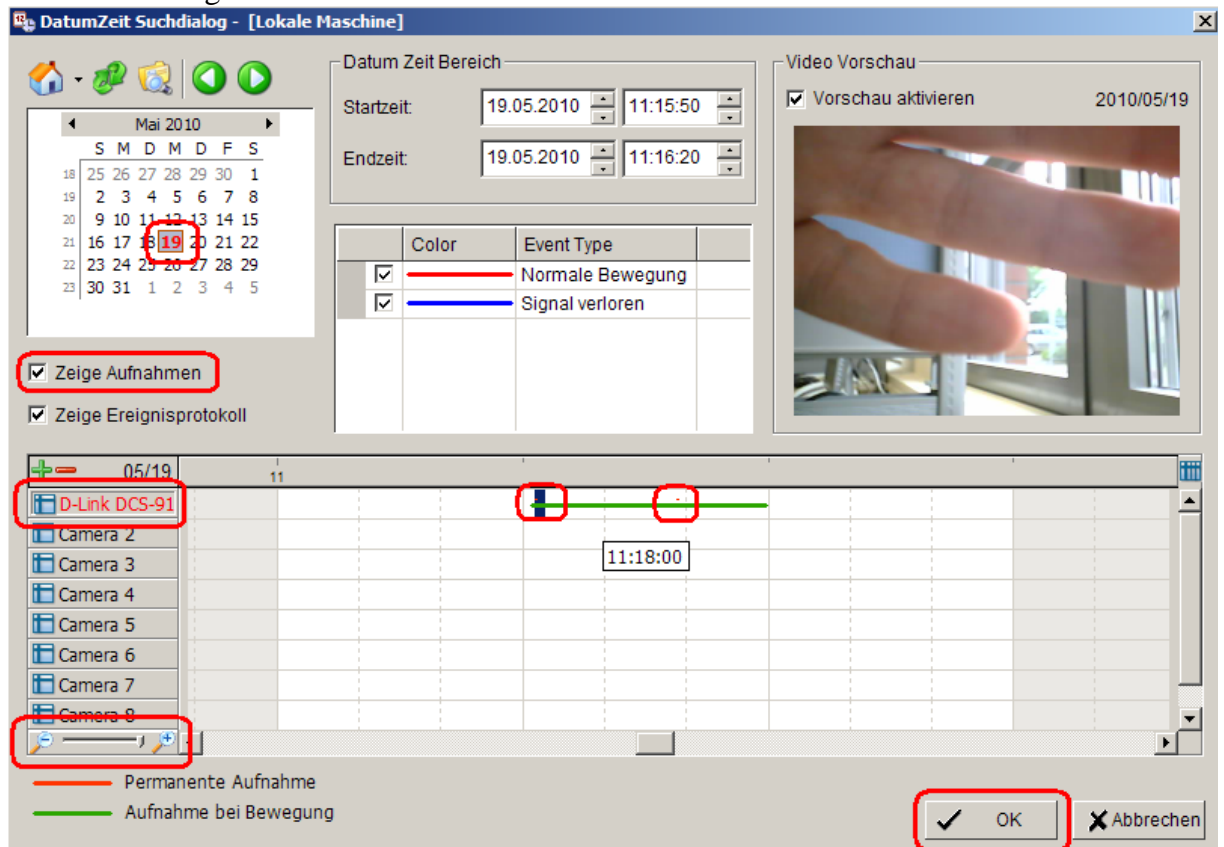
DatumZeit Suchdialog - [Lokale Maschine]

Mai 2010

| | S | M | D | M | D | F | S |
|---|---|---|---|---|---|---|---|
| 18 | 25 | 26 | 27 | 28 | 29 | 30 | 1 |
| 19 | 2 | 3 | 4 | 5 | 6 | 7 | 8 |
| 20 | 9 | 10 | 11 | 12 | 13 | 14 | 15 |
| 21 | 16 | 17 | 18 | 19 | 20 | 21 | 22 |
| 22 | 23 | 24 | 25 | 26 | 27 | 28 | 29 |
| 23 | 30 | 31 | 1 | 2 | 3 | 4 | 5 |

Zeige Aufnahmen

Zeige Ereignisprotokoll

Datum Zeit Bereich

Startzeit: 19.05.2010 11:15:50

Endzeit: 19.05.2010 11:16:20

| | Color | Event Type |
|---|---|---|
| ☑ | | Normale Bewegung |
| ☑ | | Signal verloren |

Video Vorschau

Vorschau aktivieren 2010/05/19

05/19 11

D-Link DCS-91
Camera 2
Camera 3
Camera 4
Camera 5
Camera 6
Camera 7
Camera 8

11:18:00

Permanente Aufnahme

Aufnahme bei Bewegung

OK

Abbrechen